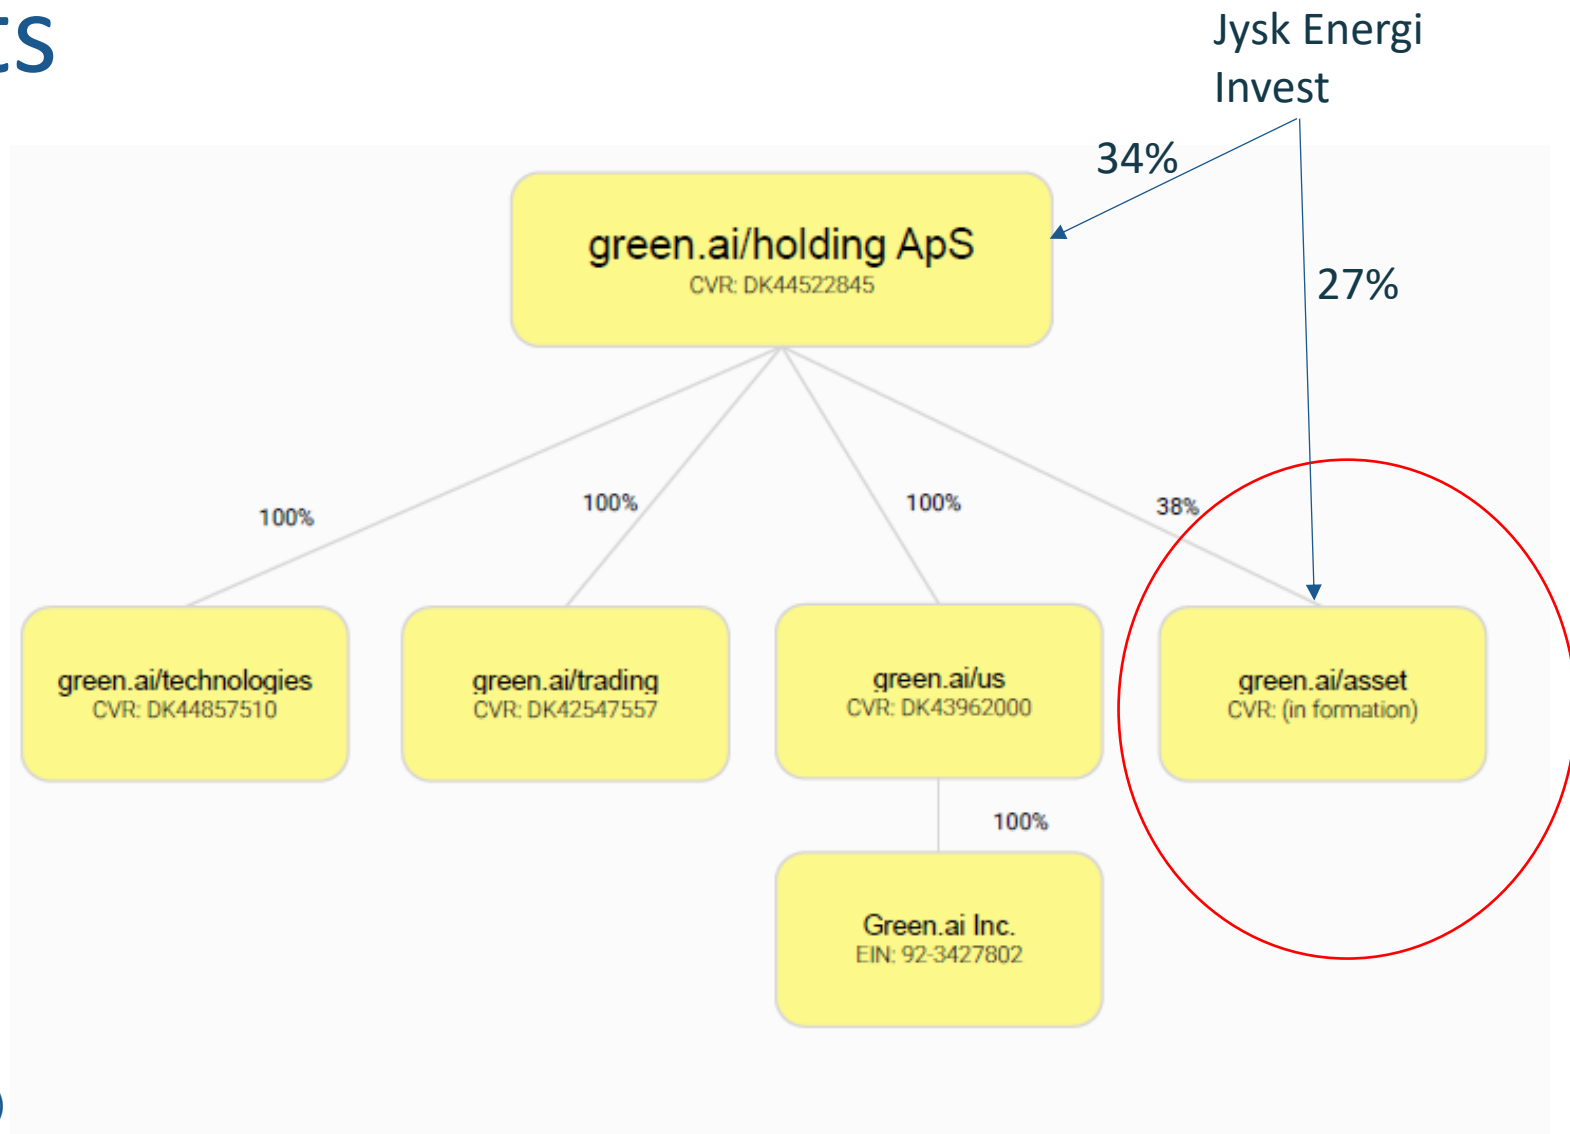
cs

Jysk Energi Invest

34%

27%

green.ai/holding ApS
CVR: DK44522845

100%

100%

100%

38%

green.ai/technologies
CVR: DK44857510

green.ai/trading
CVR: DK42547557

green.ai/us
CVR: DK43962000

green.ai/asset
CVR: (in formation)

100%

Green.ai Inc.
EIN: 92-3427802